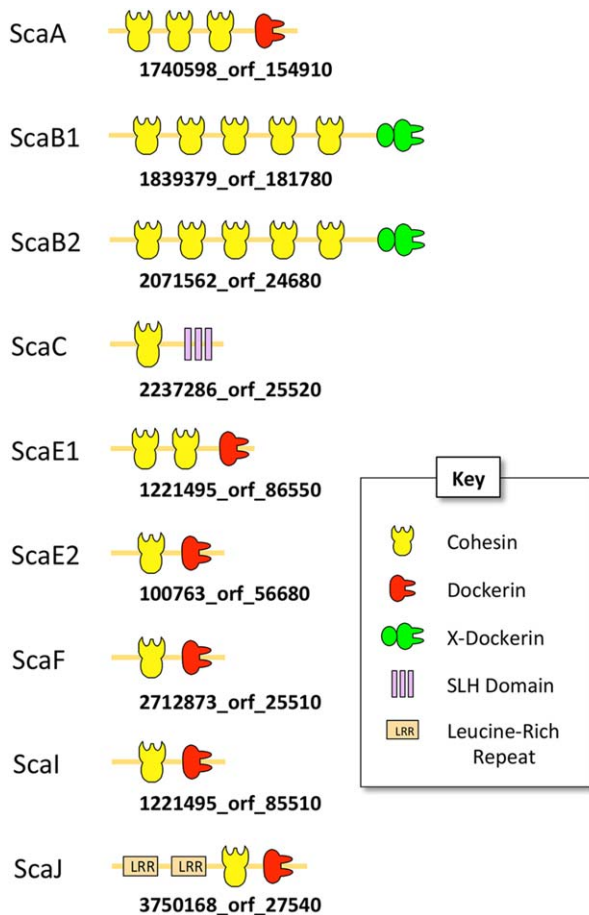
ScaA
1740598_orf_154910

ScaB1
1839379_orf_181780

ScaB2
2071562_orf_24680

ScaC
2237286_orf_25520

ScaE1
1221495_orf_86550

ScaE2
100763_orf_56680

ScaF
2712873_orf_25510

ScaI
1221495_orf_85510

ScaJ
LRR LRR
3750168_orf_27540

Key
Cohesin
Dockerin
X-Dockerin
SLH Domain
LRR Leucine-Rich Repeat